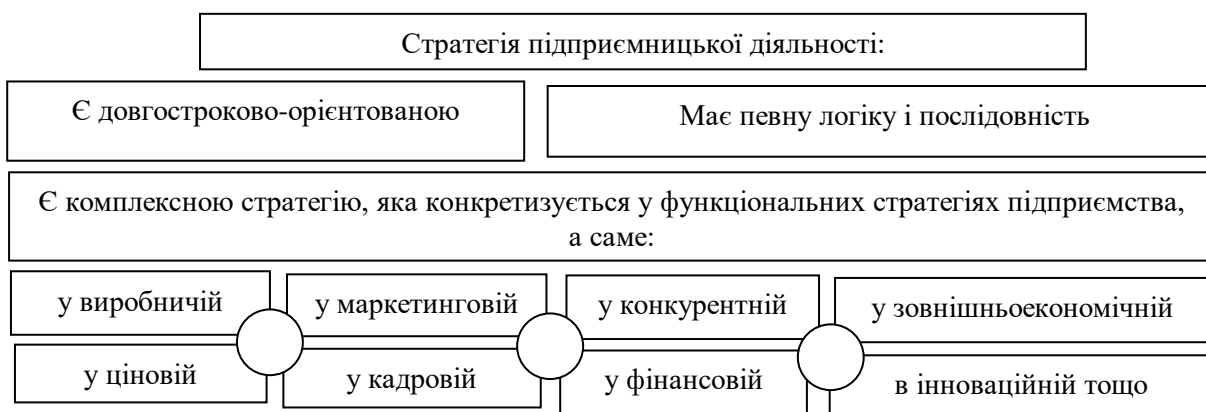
Стратегія підприємницької діяльності:

Є довгостроково-орієнтованою

Має певну логіку і послідовність

Є комплексною стратегію, яка конкретизується у функціональних стратегіях підприємства, а саме:

у виробничій

у маркетинговій

у конкурентній

у зовнішньоекономічній

у ціновій

у кадровій

у фінансовій

в інноваційній тощо